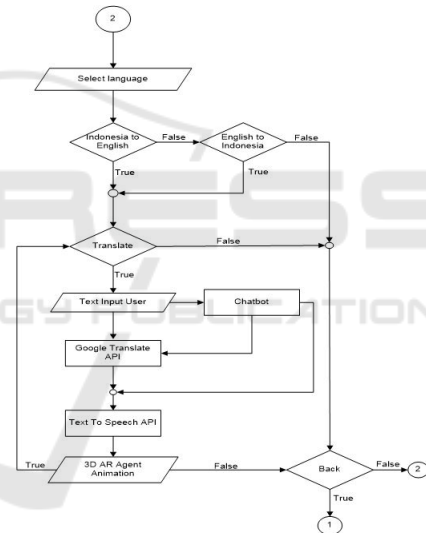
2

Select language

Indonesia to English

False

English to Indonesia

False

True

True

Translate

False

True

Text Input User

Chatbot

Google Translate API

Text To Speech API

True

3D AR Agent Animation

False

Back

False

2

True

1